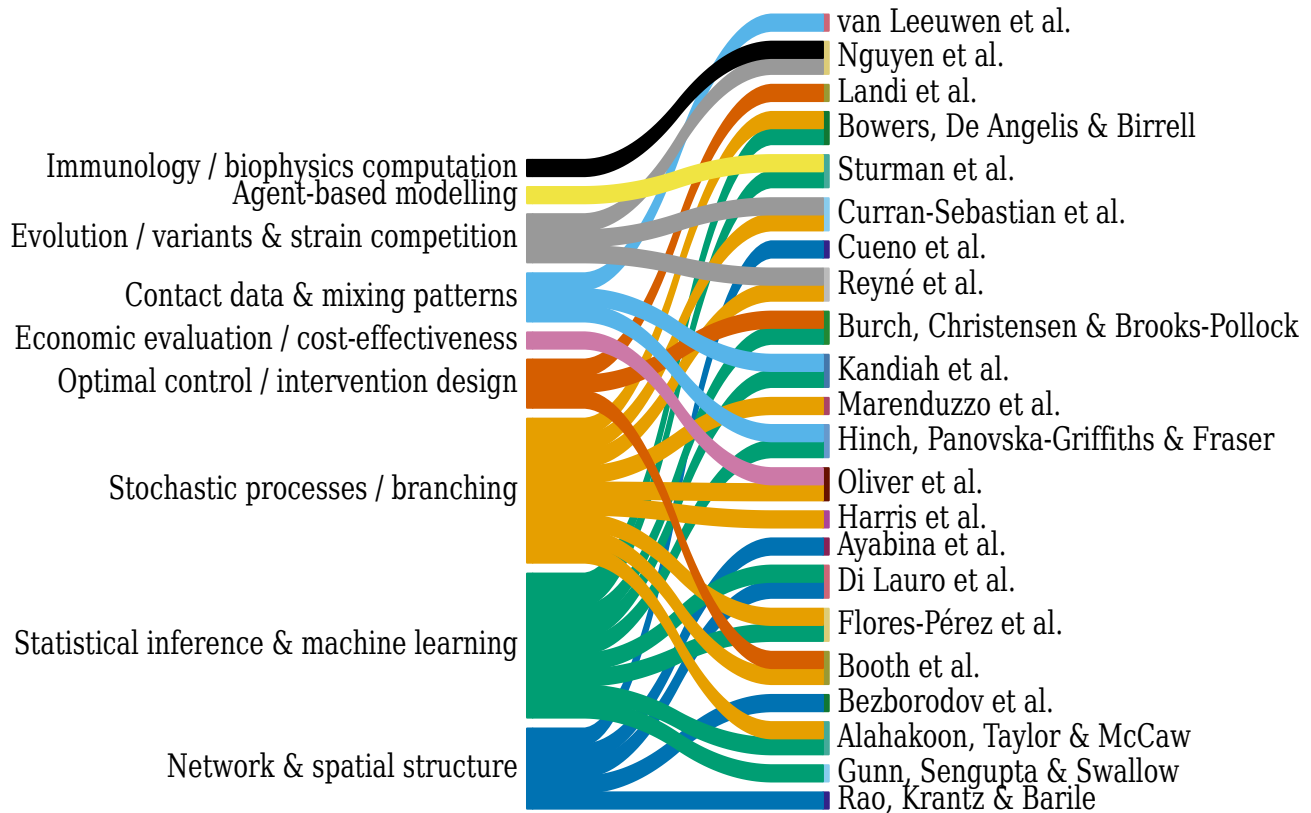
Immunology / biophysics computation
Agent-based modelling
Evolution / variants & strain competition
Contact data & mixing patterns
Economic evaluation / cost-effectiveness
Optimal control / intervention design
Stochastic processes / branching
Statistical inference & machine learning
Network & spatial structure

van Leeuwen et al.
Nguyen et al.
Landi et al.
Bowers, De Angelis & Birrell
Sturman et al.
Curran-Sebastian et al.
Cueno et al.
Reyné et al.
Burch, Christensen & Brooks-Pollock
Kandiah et al.
Marenduzzo et al.
Hinch, Panovska-Griffiths & Fraser
Oliver et al.
Harris et al.
Ayabina et al.
Di Lauro et al.
Flores-Pérez et al.
Booth et al.
Bezborodov et al.
Alahakoon, Taylor & McCaw
Gunn, Sengupta & Swallow
Rao, Krantz & Barile